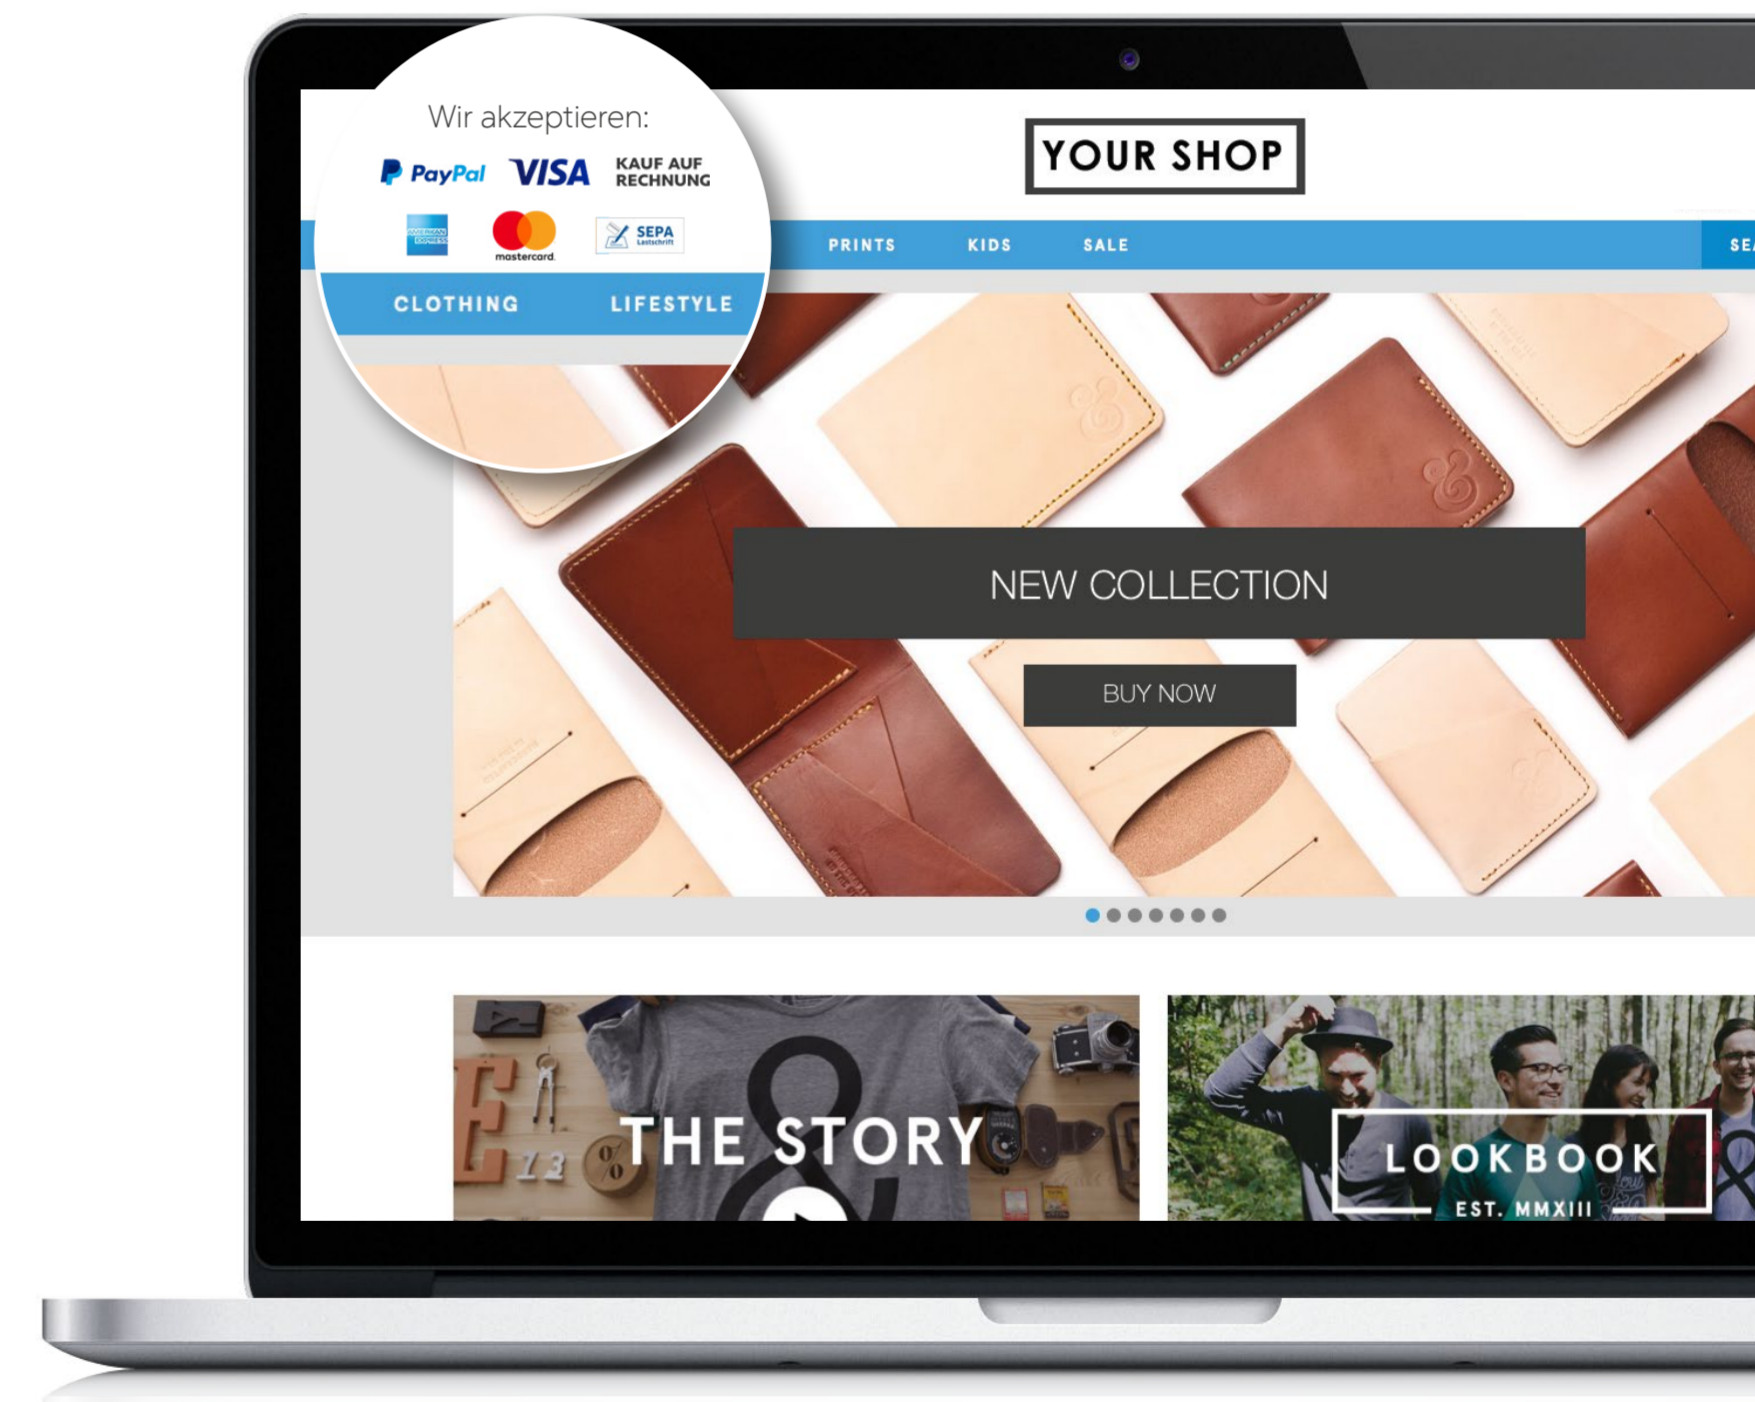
Wir akzeptieren:

PayPal VISA KAUF AUF RECHNUNG

AMERICAN EXPRESS mastercard SEPA Lastschrift

CLOTHING LIFESTYLE

YOUR SHOP

PRINTS KIDS SALE SEA

NEW COLLECTION

BUY NOW

THE STORY

LOOKBOOK
EST. MMXIII